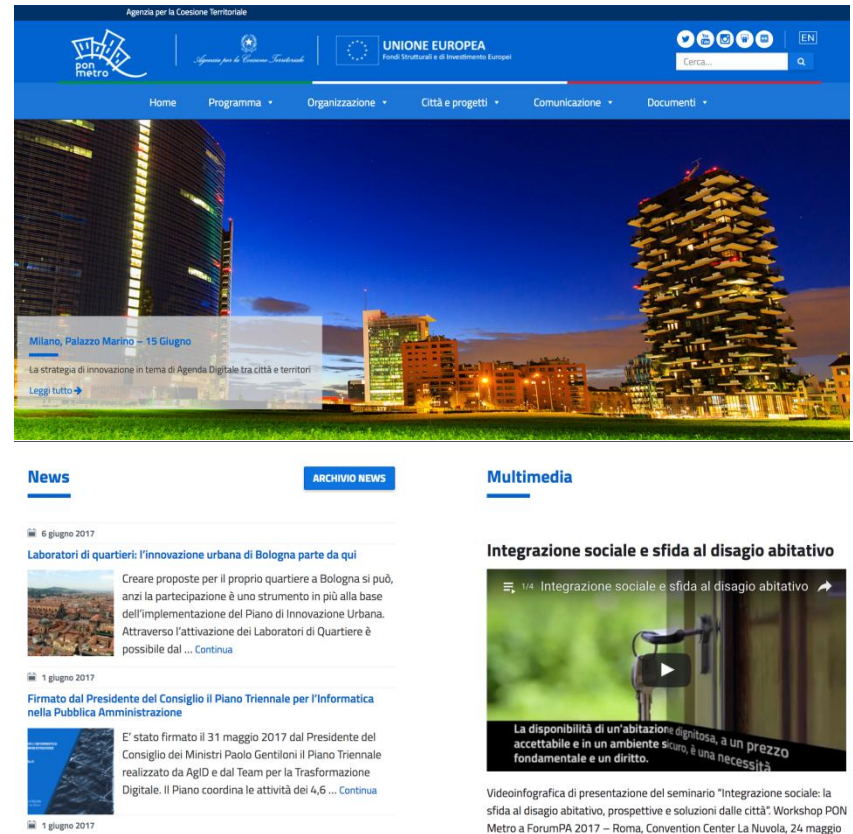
Agenzia per la Coesione Territoriale

pon metro

Agenzia per la Coesione Territoriale

UNIONE EUROPEA
Fondi Strutturali e di Investimento Europei

EN

Cerca...

Home Programma ▾ Organizzazione ▾ Città e progetti ▾ Comunicazione ▾ Documenti ▾

Milano, Palazzo Marino – 15 Giugno

La strategia di innovazione in tema di Agenda Digitale tra città e territori

Leggi tutto →

News

ARCHIVIO NEWS

6 giugno 2017

Laboratori di quartieri: l'innovazione urbana di Bologna parte da qui

Creare proposte per il proprio quartiere a Bologna si può, anzi la partecipazione è uno strumento in più alla base dell'implementazione del Piano di Innovazione Urbana. Attraverso l'attivazione dei Laboratori di Quartiere è possibile dal … Continua

1 giugno 2017

Firmato dal Presidente del Consiglio il Piano Triennale per l'Informatica nella Pubblica Amministrazione

E' stato firmato il 31 maggio 2017 dal Presidente del Consiglio dei Ministri Paolo Gentiloni il Piano Triennale realizzato da AgID e dal Team per la Trasformazione Digitale. Il Piano coordina le attività dei 4,6 … Continua

1 giugno 2017

Multimedia

Integrazione sociale e sfida al disagio abitativo

1/4 Integrazione sociale e sfida al disagio abitativo

La disponibilità di un'abitazione dignitosa, a un prezzo accettabile e in un ambiente sicuro, è una necessità fondamentale e un diritto.

Videoinfografica di presentazione del seminario "Integrazione sociale: la sfida al disagio abitativo, prospettive e soluzioni dalle città". Workshop PON Metro a ForumPA 2017 – Roma, Convention Center La Nuvola, 24 maggio